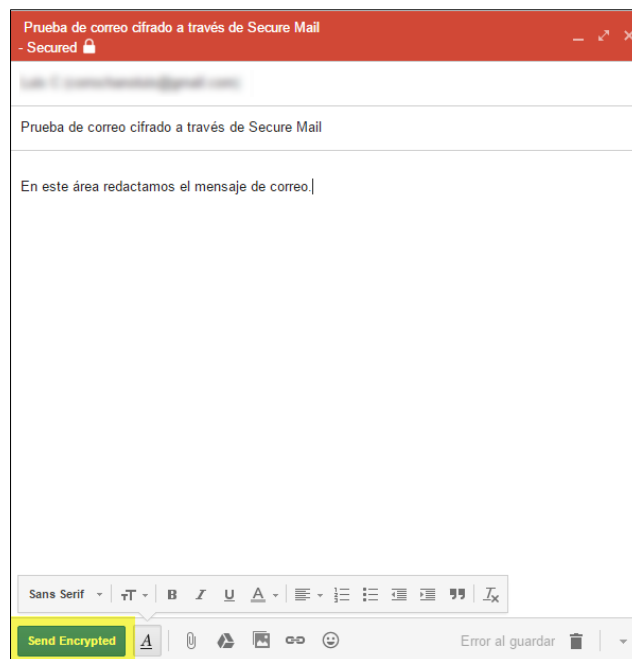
Prueba de correo cifrado a través de Secure Mail
- Secured

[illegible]

Prueba de correo cifrado a través de Secure Mail

En este área redactamos el mensaje de correo.

Sans Serif

Send Encrypted

Error al guardar